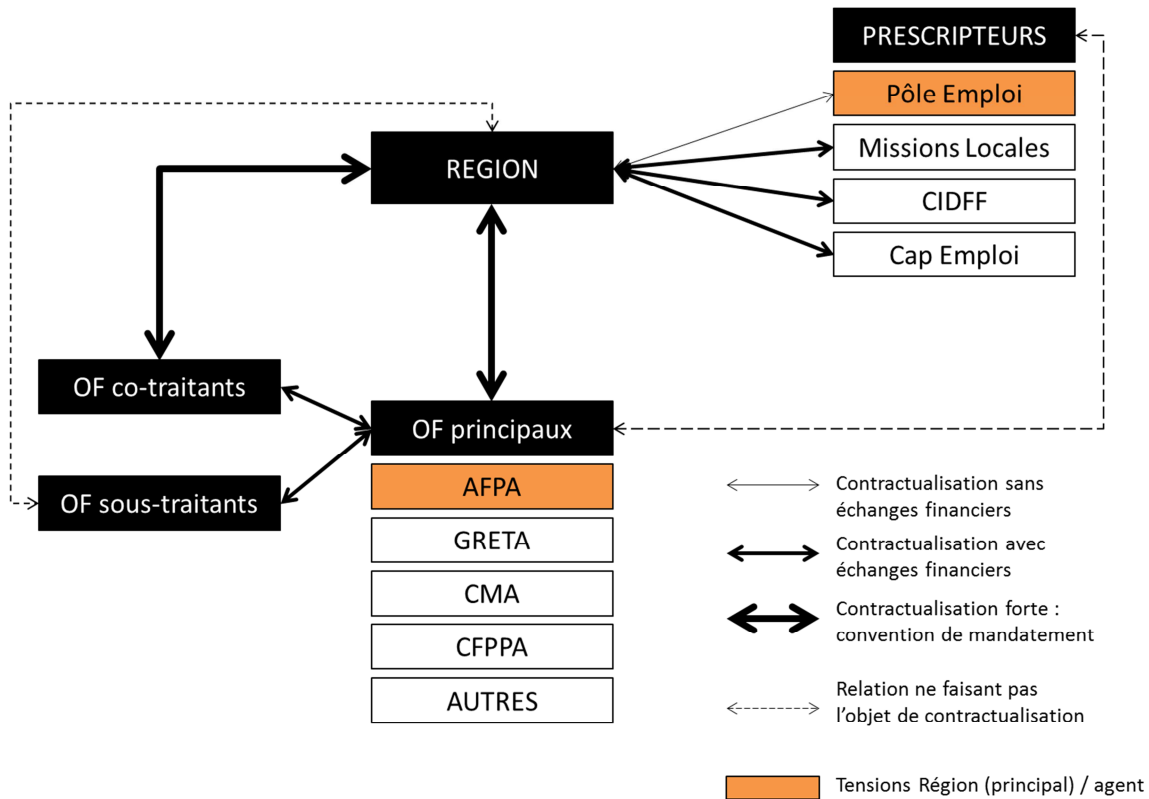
PRESCRIPTEURS

Pôle Emploi

Missions Locales

CIDFF

Cap Emploi

REGION

OF co-traitants

OF sous-traitants

OF principaux

AFPA

GRETA

CMA

CFPPA

AUTRES

Contractualisation sans échanges financiers

Contractualisation avec échanges financiers

Contractualisation forte : convention de mandatement

Relation ne faisant pas l'objet de contractualisation

Tensions Région (principal) / agent